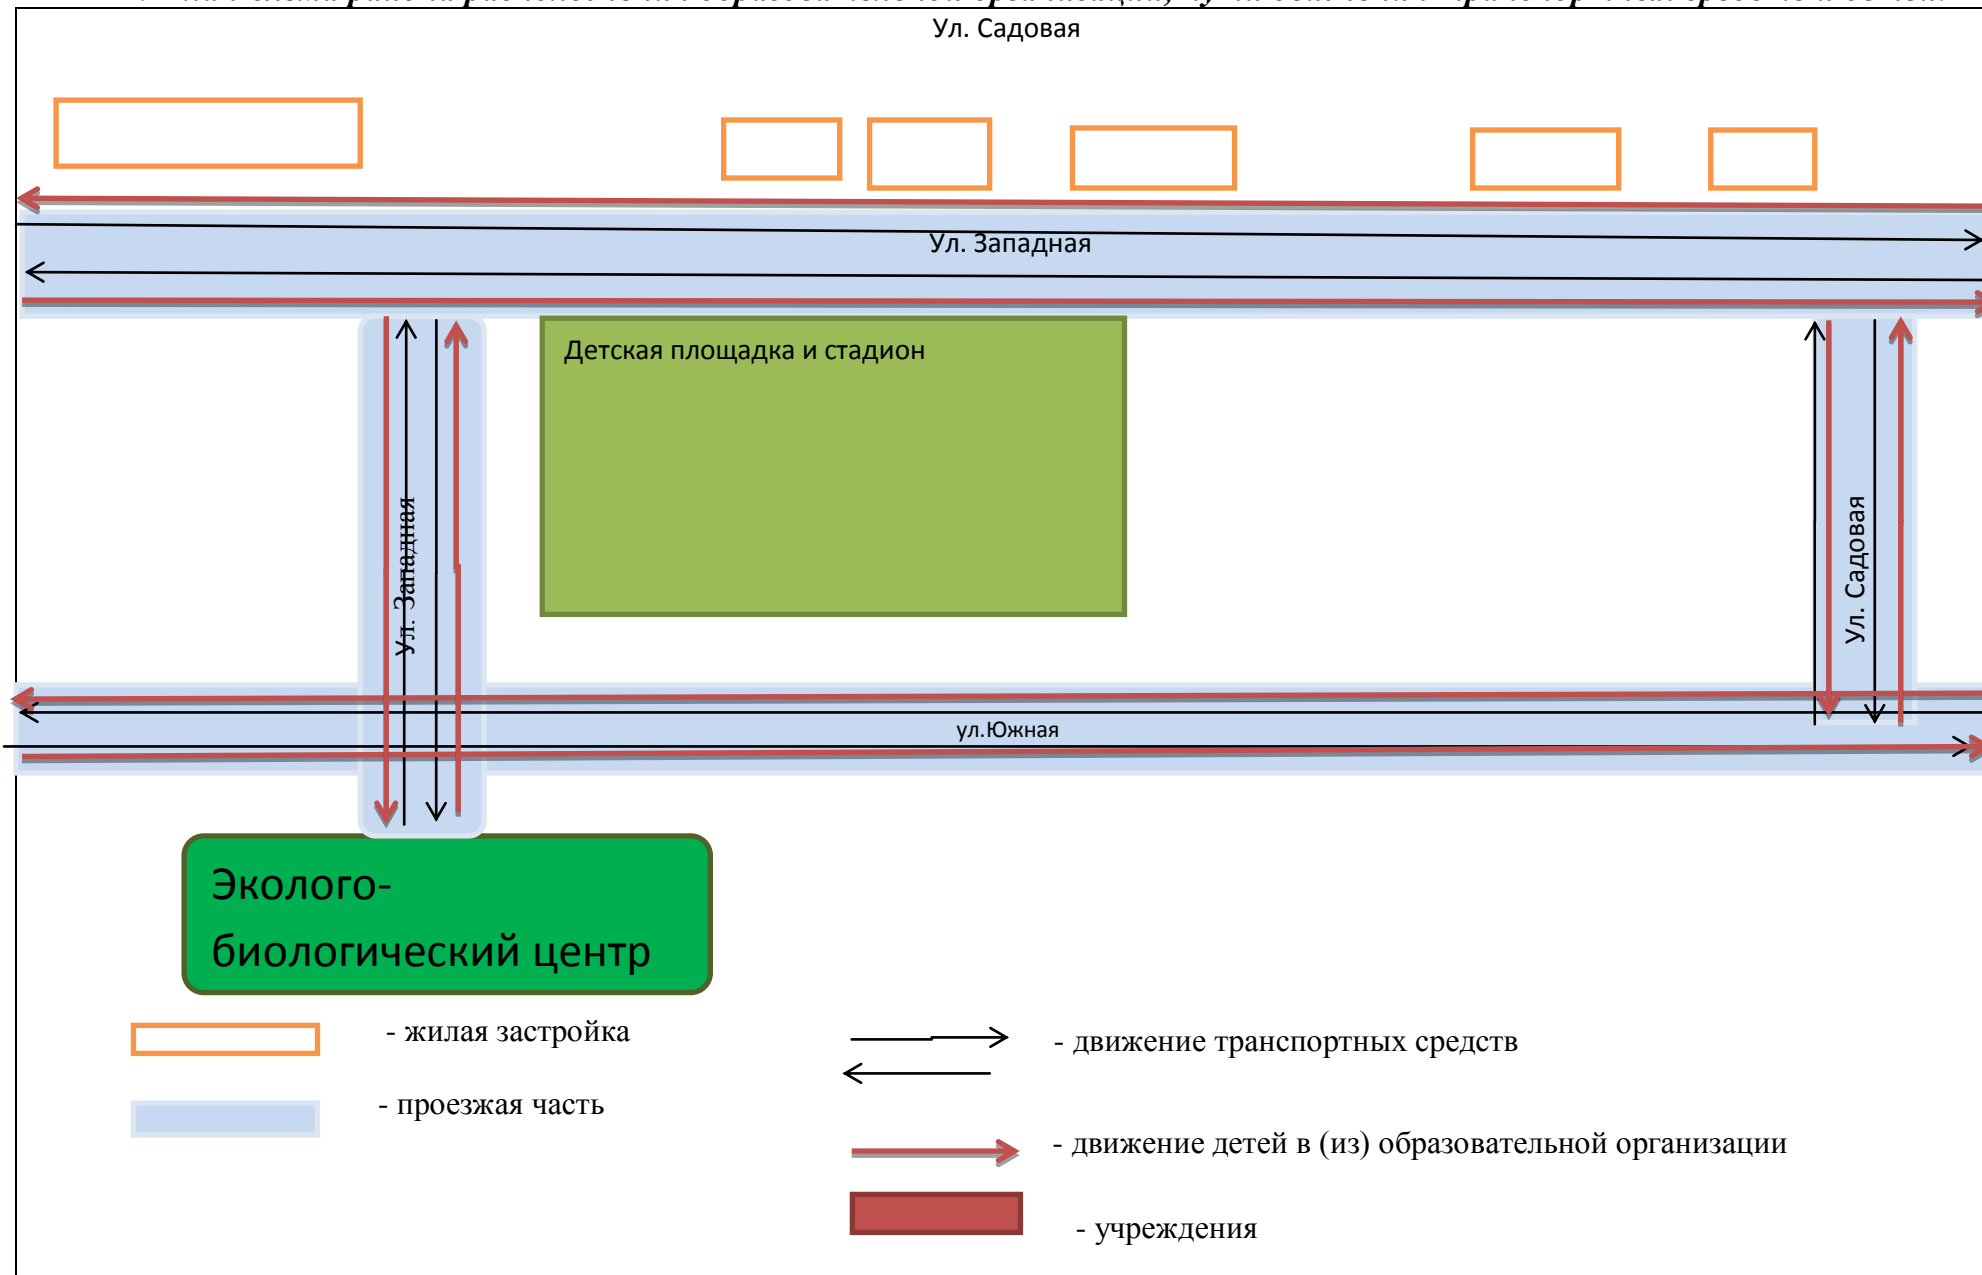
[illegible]

Ул. Садовая

Ул. Западная

Детская площадка и стадион

Ул. Западная

Ул. Садовая

ул.Южная

Эколого-биологический центр

- жилая застройка

- проезжая часть

- движение транспортных средств

- движение детей в (из) образовательной организации

- учреждения